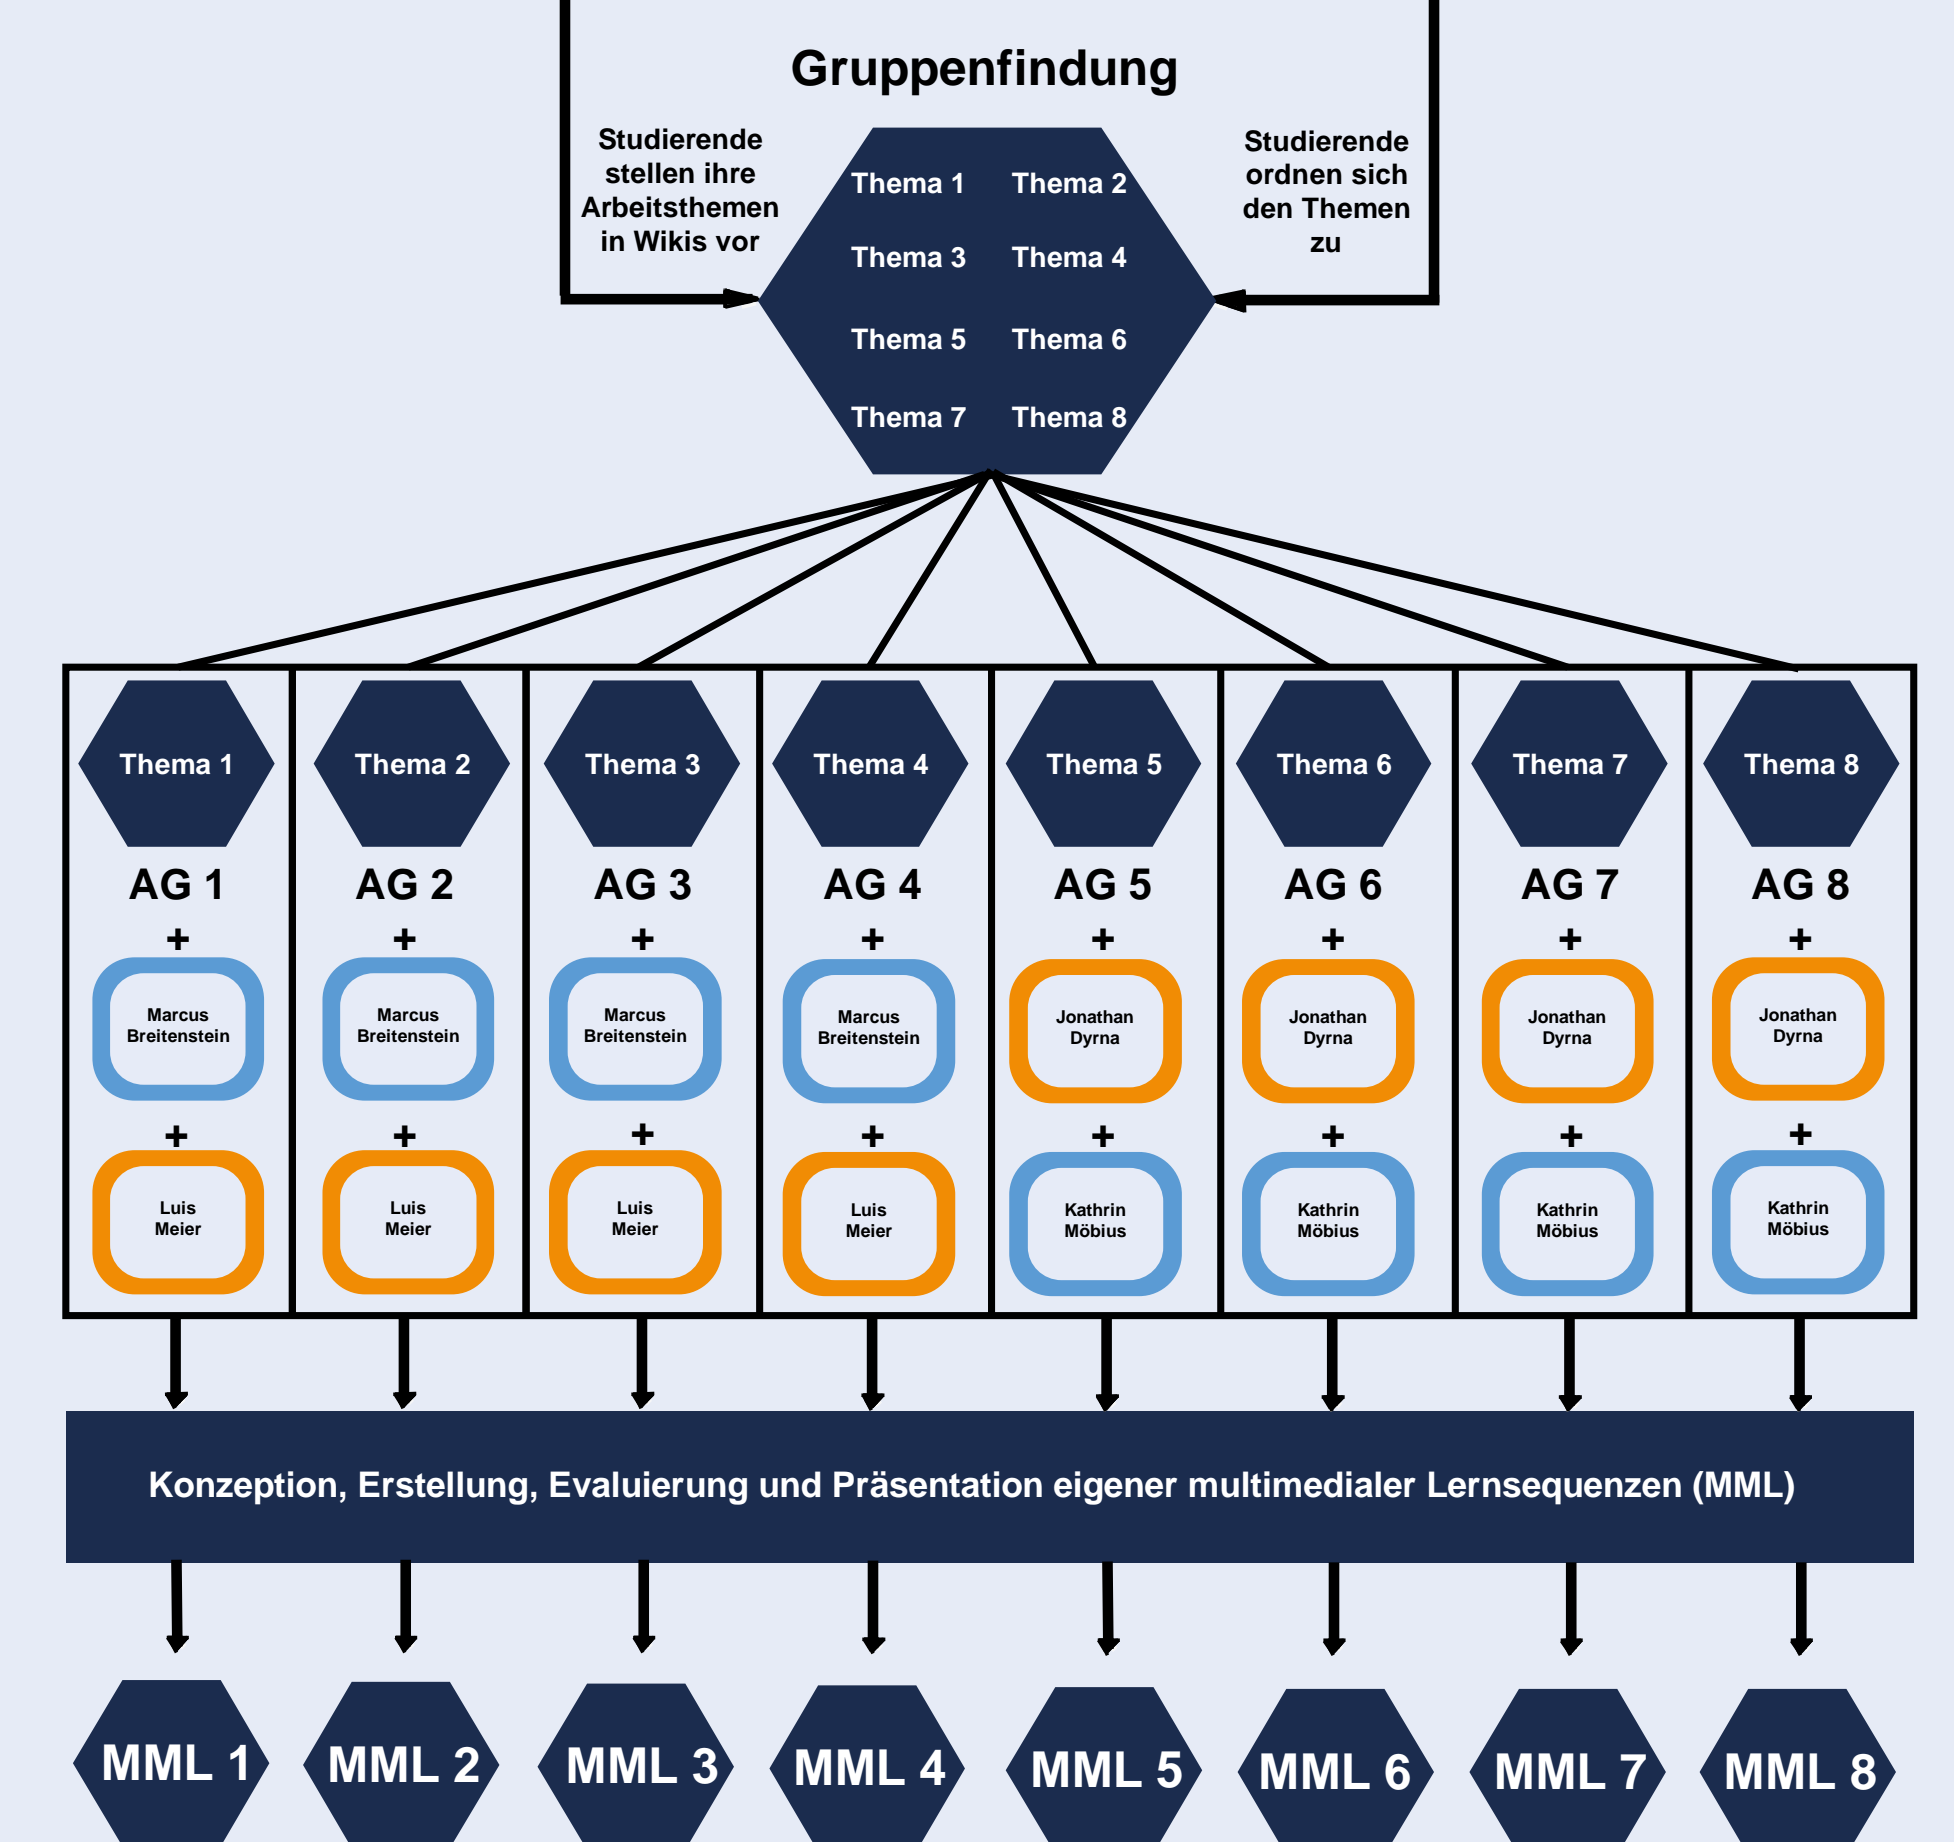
Gruppenfindung

Studierende stellen ihre Arbeitsthemen in Wikis vor

Thema 1 Thema 2
Thema 3 Thema 4
Thema 5 Thema 6
Thema 7 Thema 8

Studierende ordnen sich den Themen zu

Thema 1
AG 1
+
Marcus Breitenstein
+
Luis Meier

Thema 2
AG 2
+
Marcus Breitenstein
+
Luis Meier

Thema 3
AG 3
+
Marcus Breitenstein
+
Luis Meier

Thema 4
AG 4
+
Marcus Breitenstein
+
Luis Meier

Thema 5
AG 5
+
Jonathan Dyrna
+
Kathrin Möbius

Thema 6
AG 6
+
Jonathan Dyrna
+
Kathrin Möbius

Thema 7
AG 7
+
Jonathan Dyrna
+
Kathrin Möbius

Thema 8
AG 8
+
Jonathan Dyrna
+
Kathrin Möbius

Konzeption, Erstellung, Evaluierung und Präsentation eigener multimedialer Lernsequenzen (MML)

MML 1 MML 2 MML 3 MML 4 MML 5 MML 6 MML 7 MML 8